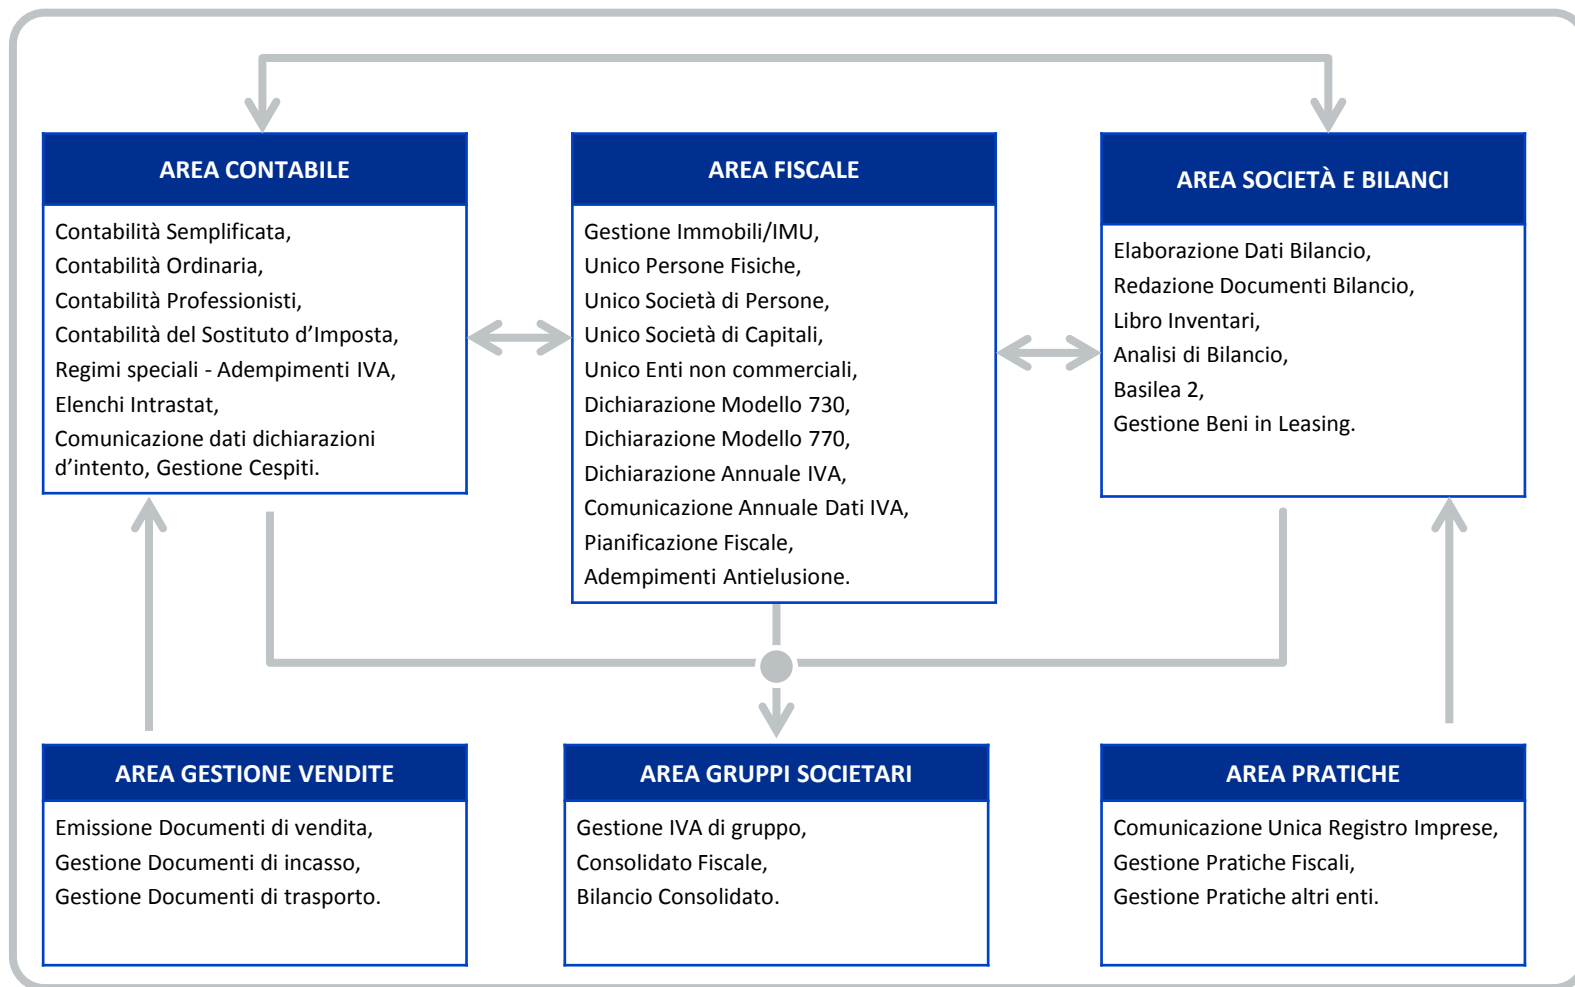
AREA CONTABILE

Contabilità Semplificata,
Contabilità Ordinaria,
Contabilità Professionisti,
Contabilità del Sostituto d'Imposta,
Regimi speciali - Adempimenti IVA,
Elenchi Intrastat,
Comunicazione dati dichiarazioni d'intento, Gestione Cespiti.

AREA FISCALE

Gestione Immobili/IMU,
Unico Persone Fisiche,
Unico Società di Persone,
Unico Società di Capitali,
Unico Enti non commerciali,
Dichiarazione Modello 730,
Dichiarazione Modello 770,
Dichiarazione Annuale IVA,
Comunicazione Annuale Dati IVA,
Pianificazione Fiscale,
Adempimenti Antielusione.

AREA SOCIETÀ E BILANCI

Elaborazione Dati Bilancio,
Redazione Documenti Bilancio,
Libro Inventari,
Analisi di Bilancio,
Basilea 2,
Gestione Beni in Leasing.

AREA GESTIONE VENDITE

Emissione Documenti di vendita,
Gestione Documenti di incasso,
Gestione Documenti di trasporto.

AREA GRUPPI SOCIETARI

Gestione IVA di gruppo,
Consolidato Fiscale,
Bilancio Consolidato.

AREA PRATICHE

Comunicazione Unica Registro Imprese,
Gestione Pratiche Fiscali,
Gestione Pratiche altri enti.